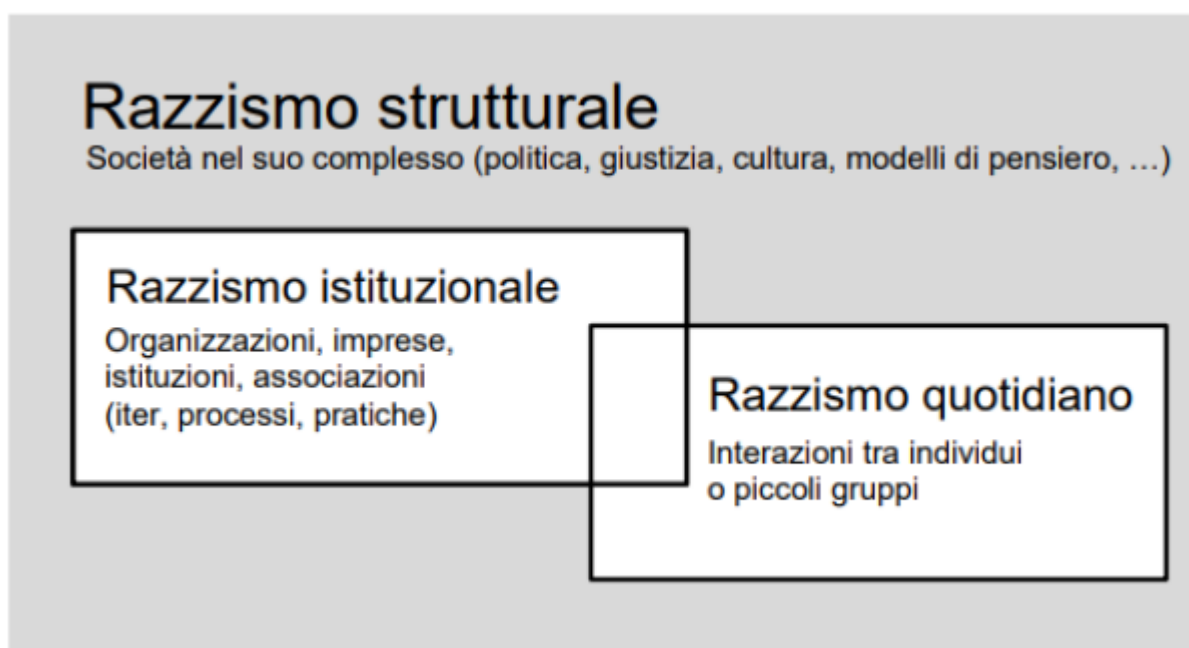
Razzismo strutturale
Società nel suo complesso (politica, giustizia, cultura, modelli di pensiero, …)

Razzismo istituzionale
Organizzazioni, imprese, istituzioni, associazioni (iter, processi, pratiche)

Razzismo quotidiano
Interazioni tra individui o piccoli gruppi